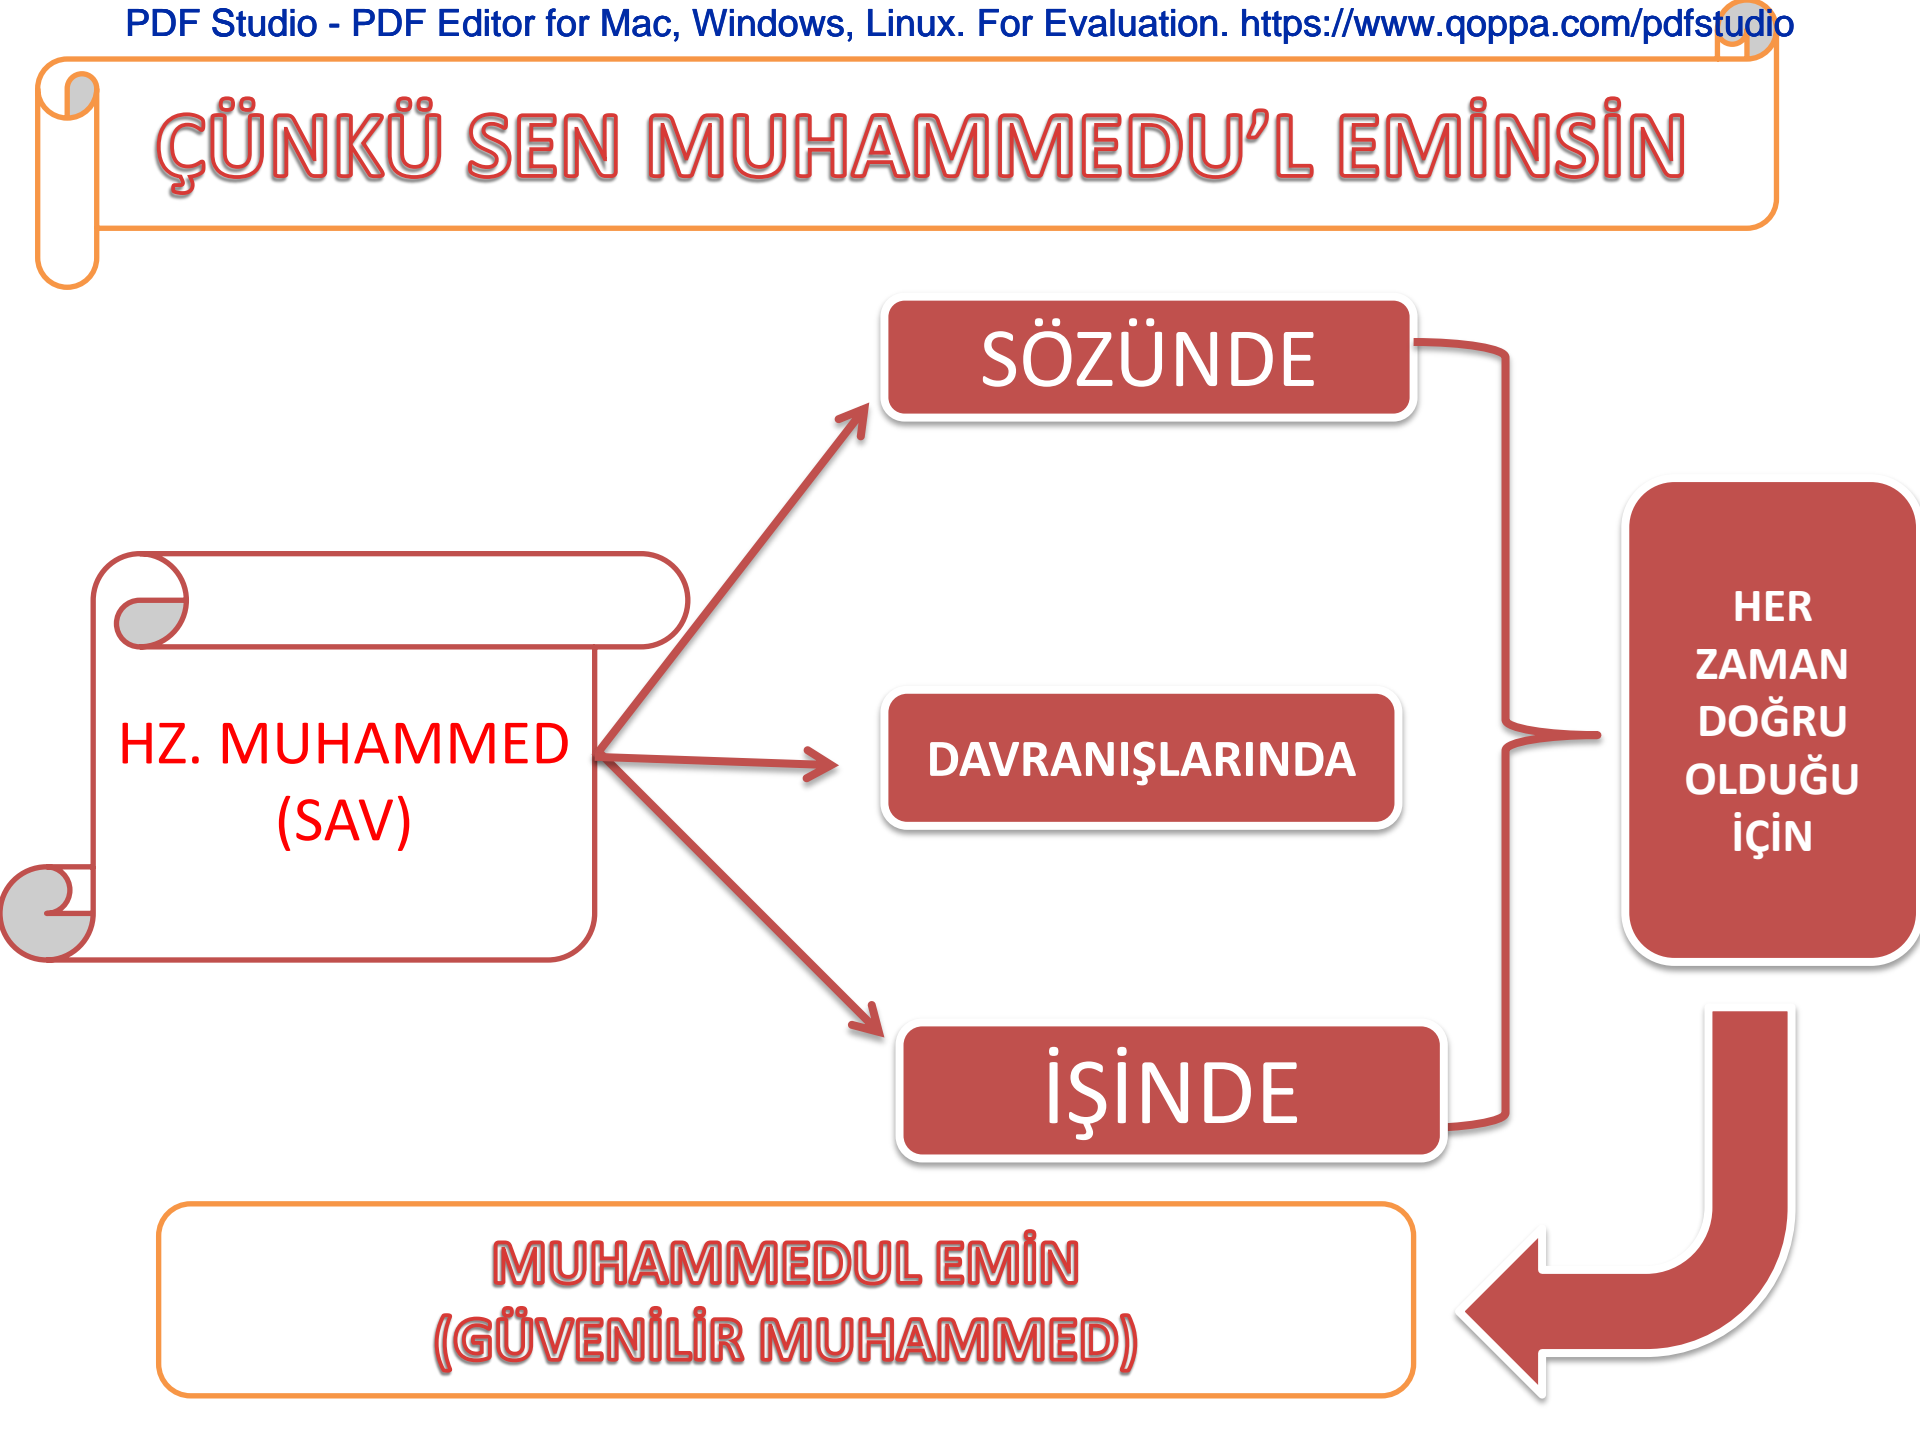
PDF Studio - PDF Editor for Mac, Windows, Linux. For Evaluation. https://www.qoppa.com/pdfstudio

ÇÜNKÜ SEN MUHAMMEDU'L EMİNSİN

HZ. MUHAMMED (SAV)

SÖZÜNDE

DAVRANIŞLARINDA

İŞİNDE

HER ZAMAN DOĞRU OLDUĞU İÇİN

MUHAMMEDUL EMİN (GÜVENİLİR MUHAMMED)